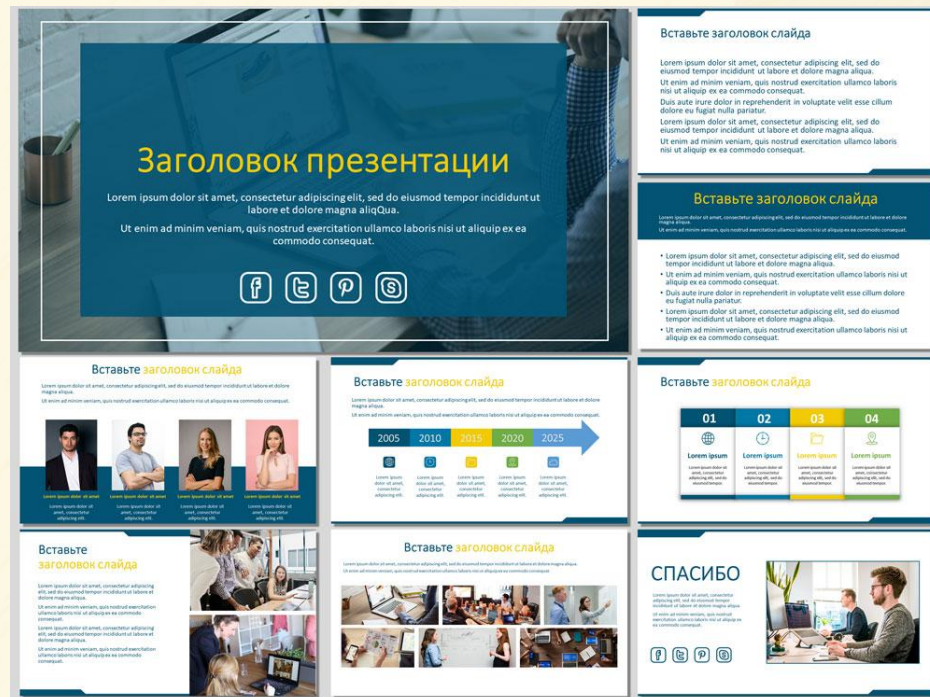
Заголовок презентации

Lorem ipsum dolor sit amet, consectetur adipiscing elit, sed do eiusmod tempor incididunt ut labore et dolore magna aliqQua.

Ut enim ad minim veniam, quis nostrud exercitation ullamco laboris nisi ut aliquip ex ea commodo consequat.

Вставьте заголовок слайда

Lorem ipsum dolor sit amet, consectetur adipiscing elit, sed do eiusmod tempor incididunt ut labore et dolore magna aliqua.

Ut enim ad minim veniam, quis nostrud exercitation ullamco laboris nisi ut aliquip ex ea commodo consequat.

Duis aute irure dolor in reprehenderit in voluptate velit esse cillum dolore eu fugiat nulla pariatur.

Lorem ipsum dolor sit amet, consectetur adipiscing elit, sed do eiusmod tempor incididunt ut labore et dolore magna aliqua.

Ut enim ad minim veniam, quis nostrud exercitation ullamco laboris nisi ut aliquip ex ea commodo consequat.

Вставьте заголовок слайда

Lorem ipsum dolor sit amet, consectetur adipiscing elit, sed do eiusmod tempor incididunt ut labore et dolore magna aliqua.

Ut enim ad minim veniam, quis nostrud exercitation ullamco laboris nisi ut aliquip ex ea commodo consequat.

• Lorem ipsum dolor sit amet, consectetur adipiscing elit, sed do eiusmod tempor incididunt ut labore et dolore magna aliqua.
• Ut enim ad minim veniam, quis nostrud exercitation ullamco laboris nisi ut aliquip ex ea commodo consequat.
• Duis aute irure dolor in reprehenderit in voluptate velit esse cillum dolore eu fugiat nulla pariatur.
• Lorem ipsum dolor sit amet, consectetur adipiscing elit, sed do eiusmod tempor incididunt ut labore et dolore magna aliqua.
• Ut enim ad minim veniam, quis nostrud exercitation ullamco laboris nisi ut aliquip ex ea commodo consequat.

Вставьте заголовок слайда

Lorem ipsum dolor sit amet, consectetur adipiscing elit, sed do eiusmod tempor incididunt ut labore et dolore magna aliqua.

Ut enim ad minim veniam, quis nostrud exercitation ullamco laboris nisi ut aliquip ex ea commodo consequat.

Lorem ipsum dolor sit amet

Lorem ipsum dolor sit amet, consectetur adipiscing elit.

Lorem ipsum dolor sit amet

Lorem ipsum dolor sit amet, consectetur adipiscing elit.

Lorem ipsum dolor sit amet

Lorem ipsum dolor sit amet, consectetur adipiscing elit.

Lorem ipsum dolor sit amet

Lorem ipsum dolor sit amet, consectetur adipiscing elit.

Вставьте заголовок слайда

Lorem ipsum dolor sit amet, consectetur adipiscing elit, sed do eiusmod tempor incididunt ut labore et dolore magna aliqua.

Ut enim ad minim veniam, quis nostrud exercitation ullamco laboris nisi ut aliquip ex ea commodo consequat.

2005 2010 2015 2020 2025

Lorem ipsum dolor sit amet, consectetur adipiscing elit.

Lorem ipsum dolor sit amet, consectetur adipiscing elit.

Lorem ipsum dolor sit amet, consectetur adipiscing elit.

Lorem ipsum dolor sit amet, consectetur adipiscing elit.

Lorem ipsum dolor sit amet, consectetur adipiscing elit.

Вставьте заголовок слайда

01 02 03 04

Lorem ipsum

Lorem ipsum dolor sit amet, consectetur adipiscing elit, sed do eiusmod tempor.

Lorem ipsum

Lorem ipsum dolor sit amet, consectetur adipiscing elit, sed do eiusmod tempor.

Lorem ipsum

Lorem ipsum dolor sit amet, consectetur adipiscing elit, sed do eiusmod tempor.

Lorem ipsum

Lorem ipsum dolor sit amet, consectetur adipiscing elit, sed do eiusmod tempor.

Вставьте заголовок слайда

Lorem ipsum dolor sit amet, consectetur adipiscing elit, sed do eiusmod tempor incididunt ut labore et dolore magna aliqua.

Ut enim ad minim veniam, quis nostrud exercitation ullamco laboris nisi ut aliquip ex ea commodo consequat.

Lorem ipsum dolor sit amet, consectetur adipiscing elit, sed do eiusmod tempor incididunt ut labore et dolore magna aliqua.

Ut enim ad minim veniam, quis nostrud exercitation ullamco laboris nisi ut aliquip ex ea commodo consequat.

Вставьте заголовок слайда

Lorem ipsum dolor sit amet, consectetur adipiscing elit, sed do eiusmod tempor incididunt ut labore et dolore magna aliqua.

Ut enim ad minim veniam, quis nostrud exercitation ullamco laboris nisi ut aliquip ex ea commodo consequat.

СПАСИБО

Lorem ipsum dolor sit amet, consectetur adipiscing elit, sed do eiusmod tempor incididunt ut labore et dolore magna aliqua.

Ut enim ad minim veniam, quis nostrud exercitation ullamco laboris nisi ut aliquip ex ea commodo consequat.